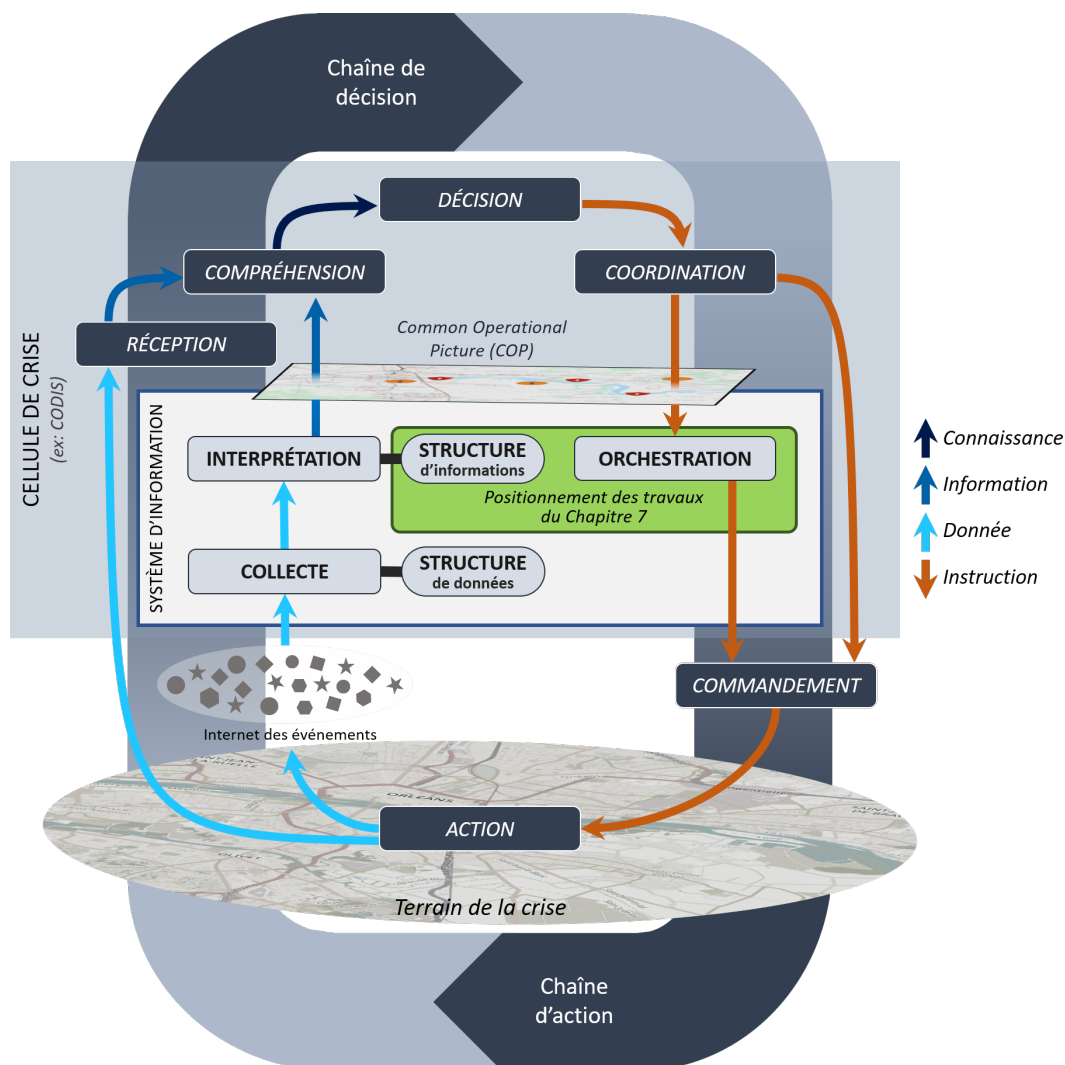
Chaîne de décision

DÉCISION

COMPRÉHENSION

COORDINATION

RÉCEPTION

CELLULE DE CRISE
(ex: CODIS)

Common Operational Picture (COP)

SYSTÈME D'INFORMATION

INTERPRÉTATION

STRUCTURE d'informations

ORCHESTRATION

Positionnement des travaux du Chapitre 7

COLLECTE

STRUCTURE de données

Connaissance
Information
Donnée
Instruction

COMMANDEMENT

Internet des événements

ORLEANS

OLIVET

ACTION

Terrain de la crise

Chaîne d'action